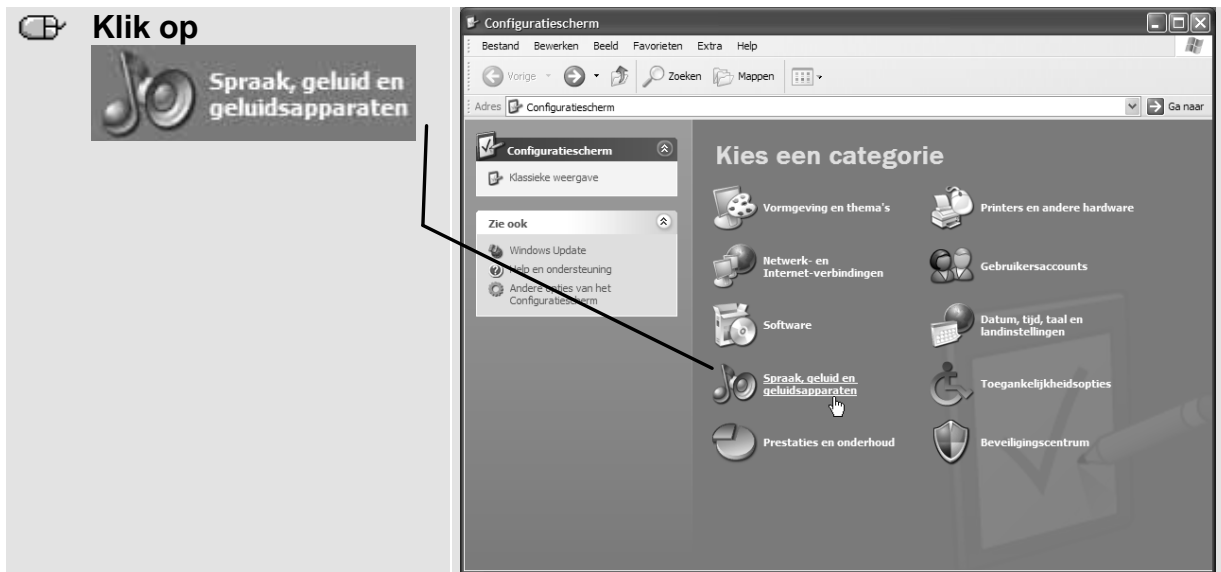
Klik op

Spraak, geluid en geluidsapparaten

Configuratiescherm

Bestand Bewerken Beeld Favorieten Extra Help

Vorige Zoeken Mappen

Adres Configuratiescherm Ga naar

Configuratiescherm

Klassieke weergave

Zie ook

Windows Update

Help en ondersteuning

Andere opties van het Configuratiescherm

Kies een categorie

Vormgeving en thema's

Printers en andere hardware

Netwerk- en Internet-verbindingen

Gebruikersaccounts

Software

Datum, tijd, taal en landinstellingen

Spraak, geluid en geluidsapparaten

Toegankelijkheidsopties

Prestaties en onderhoud

Beveiligingscentrum